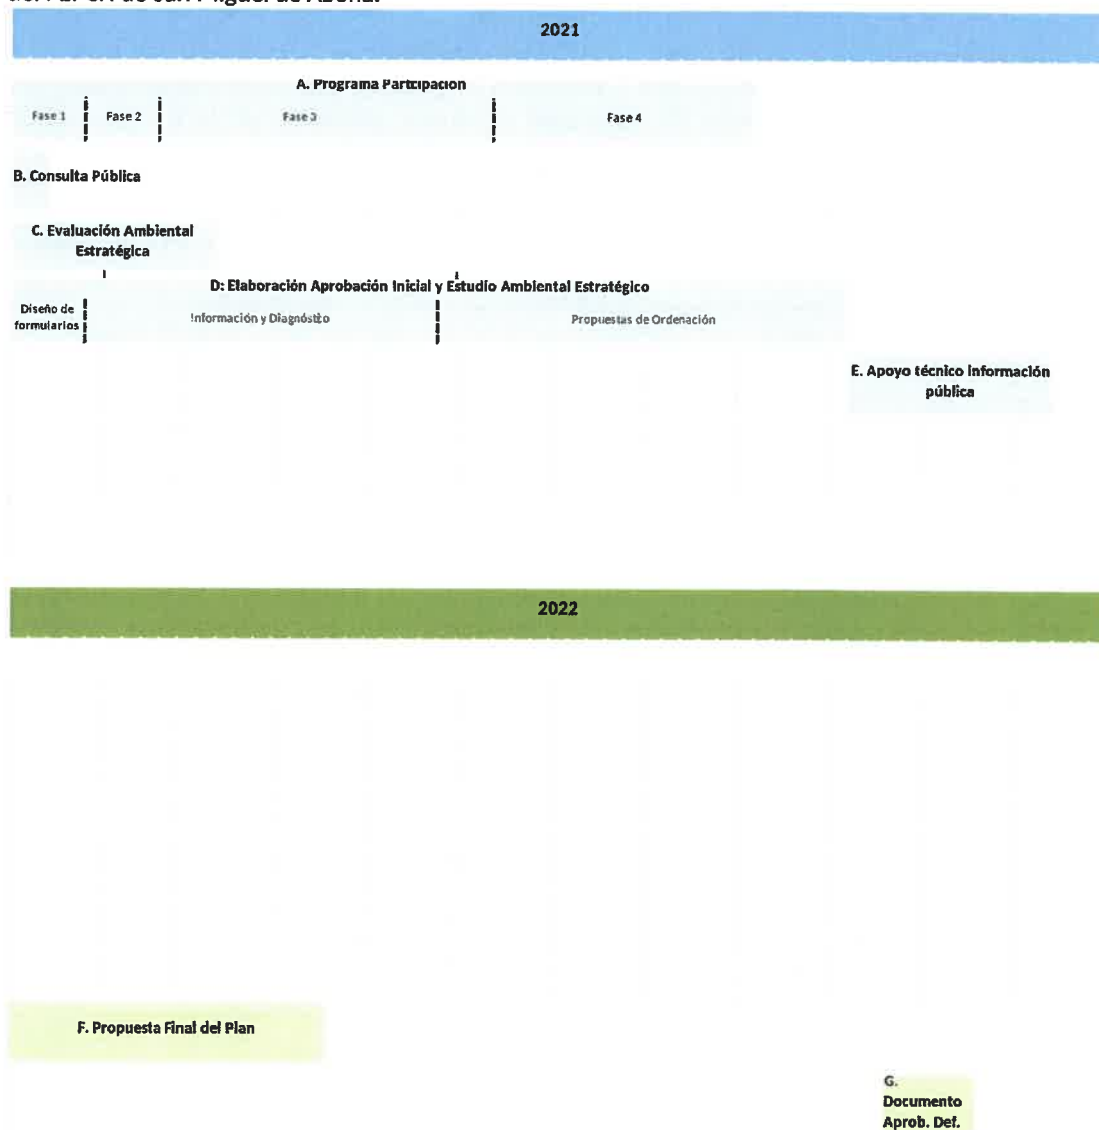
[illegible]

2021

A. Programa Participacion

Fase 1 | Fase 2 | Fase 3 | Fase 4

B. Consulta Pública

C. Evaluación Ambiental Estratégica

D: Elaboración Aprobación Inicial y Estudio Ambiental Estratégico

Diseño de formularios | Información y Diagnóstico | Propuestas de Ordenación

E. Apoyo técnico información pública

2022

F. Propuesta Final del Plan

G. Documento Aprob. Def.